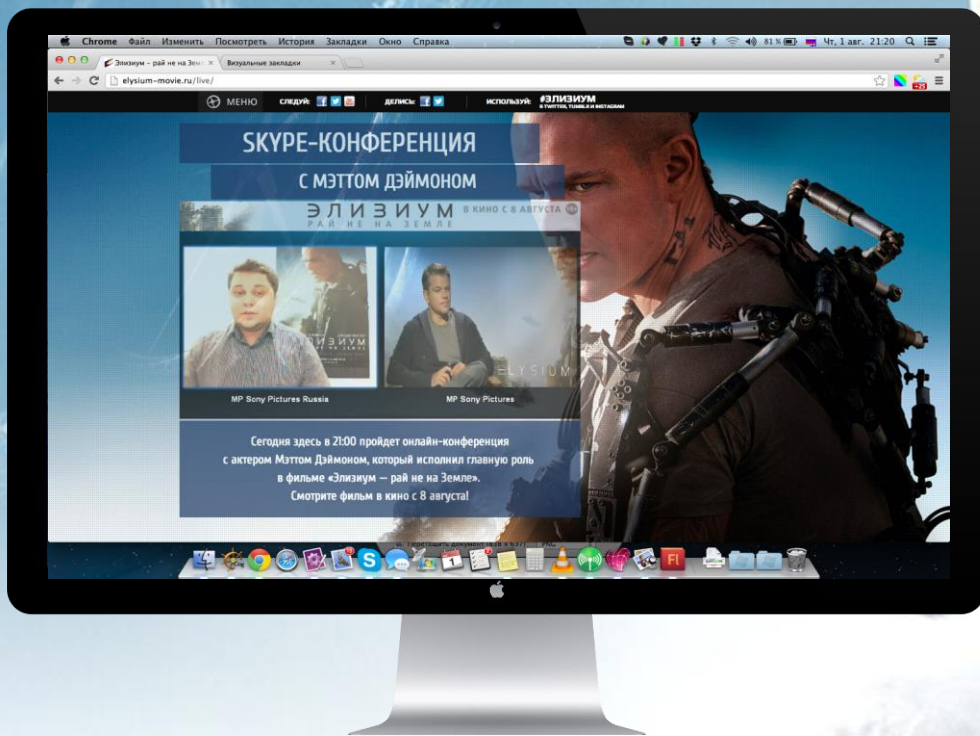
Chrome Файл Изменить Посмотреть История Закладки Окно Справка

81% Чт, 1 авг. 21:20

Элизиум – рай не на Земле

Визуальные закладки

elysium-movie.ru/live/

МЕНЮ СЛЕДУЙ: ДЕЛИСЬ: ИСПОЛЬЗУЙ: #ЭЛИЗИУМ В TWITTER, TUMBLR И INSTAGRAM

SKYPE-КОНФЕРЕНЦИЯ

С МЭТТОМ ДЭЙМОНОМ

ЭЛИЗИУМ В КИНО С 8 АВГУСТА

РАЙ НЕ НА ЗЕМЛЕ

ЭЛИЗИУМ

ELYSIUM

MP Sony Pictures Russia

MP Sony Pictures

Сегодня здесь в 21:00 пройдет онлайн-конференция с актером Мэттом Дэймоном, который исполнил главную роль в фильме «Элизиум – рай не на Земле». Смотрите фильм в кино с 8 августа!

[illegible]